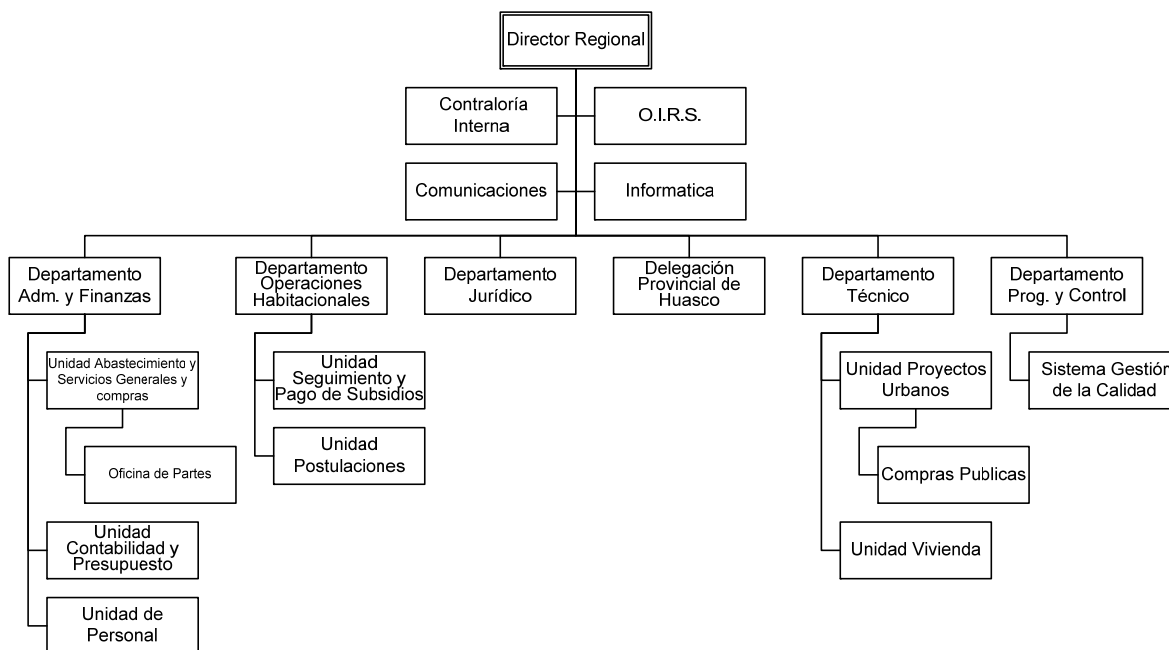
Director Regional

Contraloría Interna

O.I.R.S.

Comunicaciones

Informatica

Departamento Adm. y Finanzas

Unidad Abastecimiento y Servicios Generales y compras

Oficina de Partes

Unidad Contabilidad y Presupuesto

Unidad de Personal

Departamento Operaciones Habitacionales

Unidad Seguimiento y Pago de Subsidios

Unidad Postulaciones

Departamento Jurídico

Delegación Provincial de Huasco

Departamento Técnico

Unidad Proyectos Urbanos

Compras Publicas

Unidad Vivienda

Departamento Prog. y Control

Sistema Gestión de la Calidad